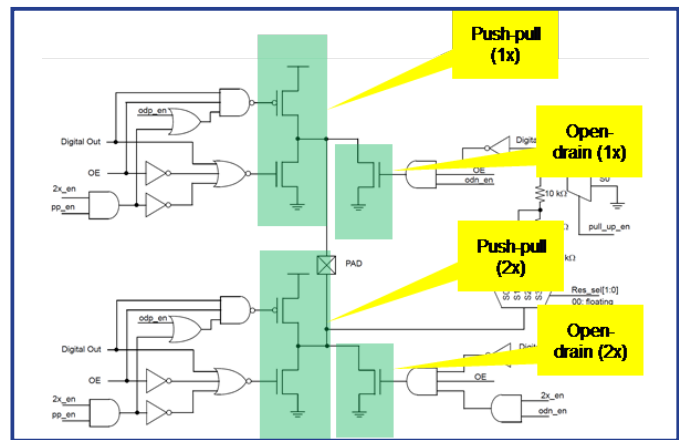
Push-pull (1x)

Open-drain (1x)

Push-pull (2x)

Open-drain (2x)

odp_en
Digital Out
OE
2x_en
pp_en
Digita
OE
odn_en
10 kΩ
S0
pull_up_en
PAD
kΩ
Res_sel[1:0]
00: floating
odp_en
Digital Out
OE
2x_en
pp_en
Digit
OE
2x_en
odn_en